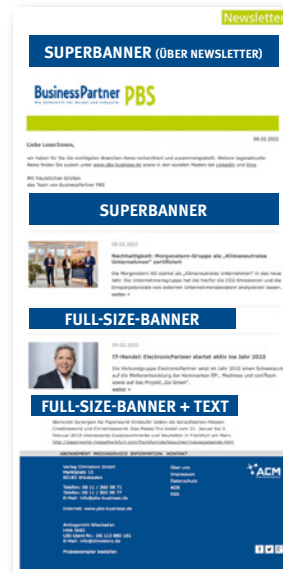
Newsletter

SUPERBANNER (ÜBER NEWSLETTER)

BusinessPartner PBS

Das Fachmagazin für Handel und Industrie

09.02.2022

Liebe Leser/innen,

wir haben für Sie die wichtigsten Branchen-News recherchiert und zusammengestellt. Weitere tagesaktuelle News finden Sie zudem unter www.pbs-business.de sowie in den sozialen Medien bei LinkedIn und Xing.

Mit freundlichen Grüßen
das Team von BusinessPartner PBS

SUPERBANNER

09.02.2022

Nachhaltigkeit: Morgenstern-Gruppe als „Klimaneutrales Unternehmen" zertifiziert

Die Morgenstern AG startet als „Klimaneutrales Unternehmen" in das neue Jahr. Die Unternehmensgruppe hat die hierfür die CO2-Emissionen und die Emissionspotenziale von externen Unternehmensberatern analysieren lassen.

weiter >

FULL-SIZE-BANNER

09.02.2022

IT-Handel: ElectronicPartner startet aktiv ins Jahr 2022

Die Verbundgruppe ElectronicPartner setzt im Jahr 2022 einen Schwerpunkt auf die Weiterentwicklung der Kennmarken EP:, Medimax und sonTeam sowie auf das Projekt „Go Green".

weiter >

FULL-SIZE-BANNER + TEXT

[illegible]

ABONNEMENT MEDIASERVICE INFORMATION KONTAKT

Verlag Christiani GmbH
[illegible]
65183 Wiesbaden

Telefon: 06 11 / 360 98 71
Telefax: 06 11 / 360 98 77
E-Mail: info@pbs-business.de

Internet: www.pbs-business.de

Amtsgericht Wiesbaden
HRB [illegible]
USt-Ident-Nr.: DE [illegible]
E-Mail: info@christiani.de

Probeexemplar bestellen

Über uns
Impressum
Datenschutz
AGB
RSS

ACM